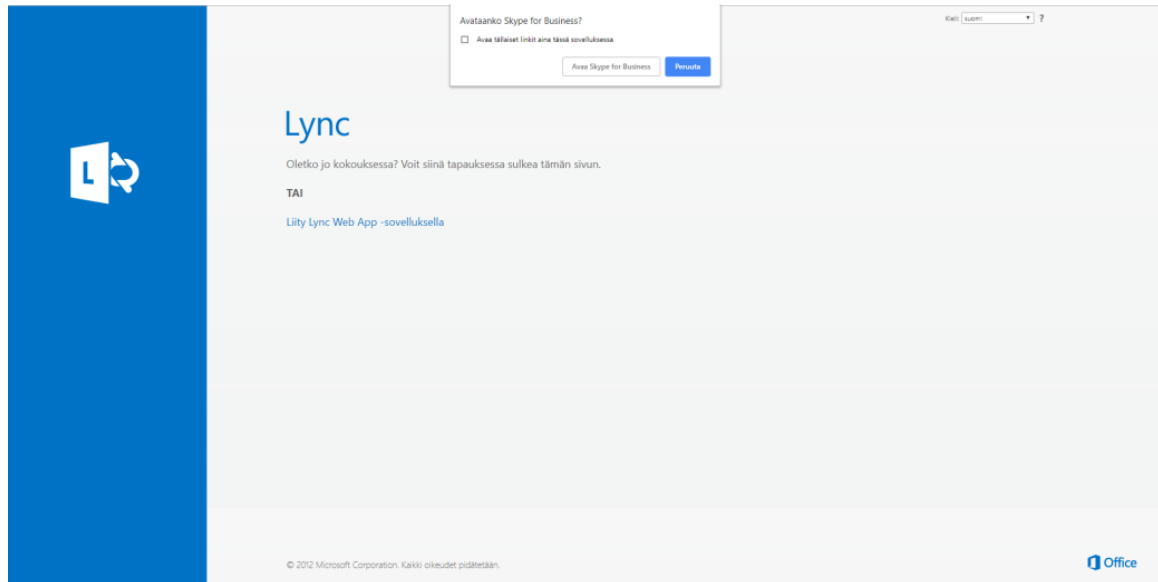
Avataanko Skype for Business?

Avaa tällaiset linkit aina tässä sovelluksessa

Avaa Skype for Business

Peruuta

Kieli: suomi ?

Lync

Oletko jo kokouksessa? Voit siinä tapauksessa sulkea tämän sivun.

TAI

Liity Lync Web App -sovelluksella

© 2012 Microsoft Corporation. Kaikki oikeudet pidätetään.

Office